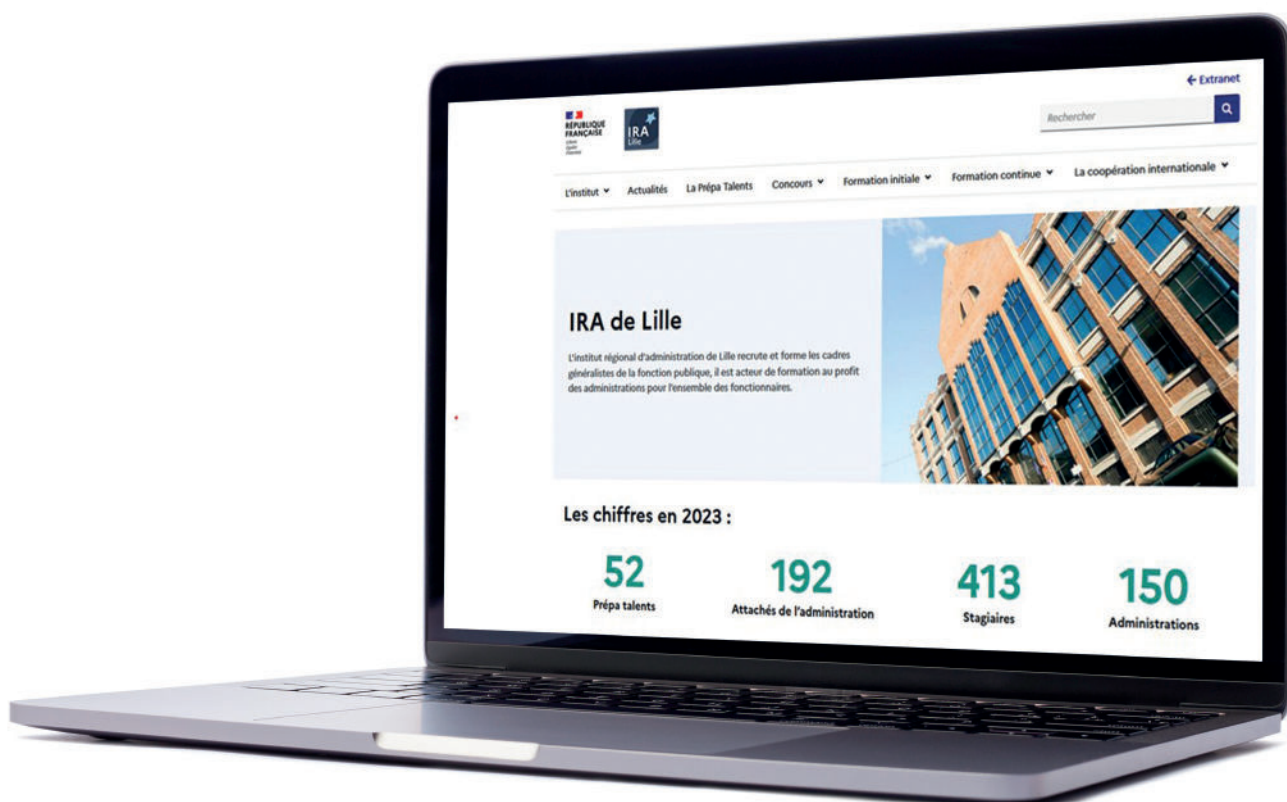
← Extranet

RÉPUBLIQUE FRANÇAISE

Liberté Égalité Fraternité

IRA Lille

Rechercher

L'institut ˅ Actualités La Prépa Talents Concours ˅ Formation initiale ˅ Formation continue ˅ La coopération internationale ˅

IRA de Lille

L'institut régional d'administration de Lille recrute et forme les cadres généralistes de la fonction publique, il est acteur de formation au profit des administrations pour l'ensemble des fonctionnaires.

Les chiffres en 2023 :

52
Prépa talents

192
Attachés de l'administration

413
Stagiaires

150
Administrations